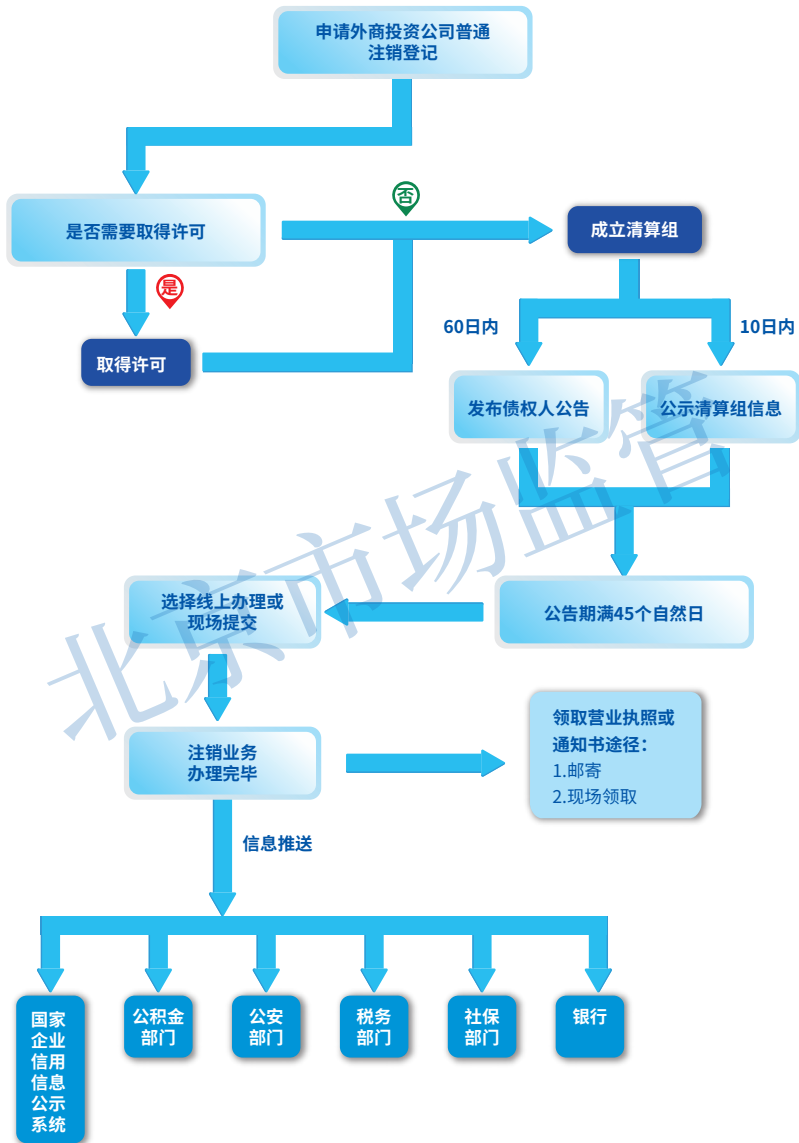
申请外商投资公司普通注销登记

是否需要取得许可

否

成立清算组

是

取得许可

60日内

10日内

发布债权人公告

公示清算组信息

北京市场监管

公告期满45个自然日

选择线上办理或现场提交

注销业务办理完毕

领取营业执照或通知书途径：
1.邮寄
2.现场领取

信息推送

国家企业信用信息公示系统

公积金部门

公安部门

税务部门

社保部门

银行